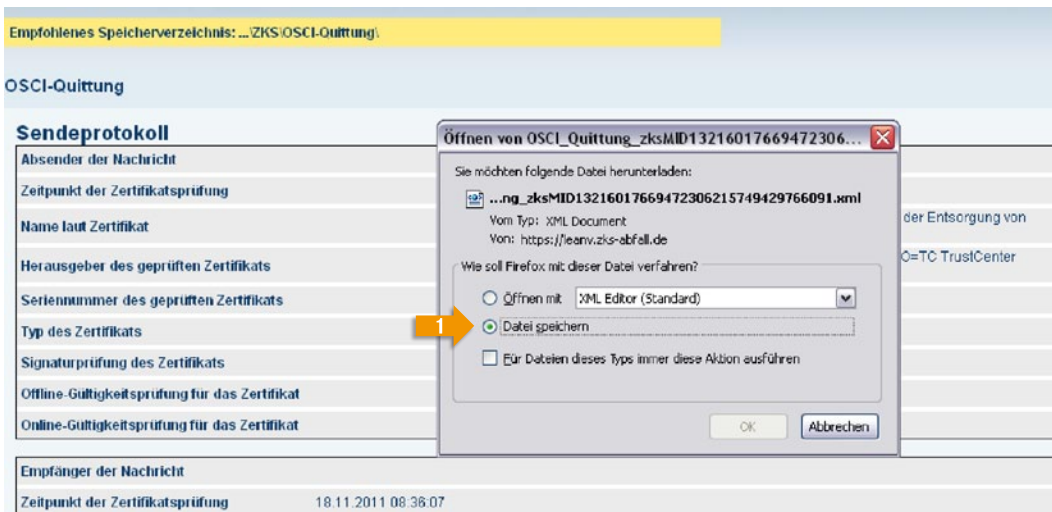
Empfohlenes Speicherverzeichnis: ...\ZKS\OSCI-Quittung\

OSCI-Quittung

Sendeprotokoll

Absender der Nachricht

Zeitpunkt der Zertifikatsprüfung

Name laut Zertifikat

der Entsorgung von

Herausgeber des geprüften Zertifikats

O=TC TrustCenter

Seriennummer des geprüften Zertifikats

Typ des Zertifikats

Signaturprüfung des Zertifikats

Offline-Gültigkeitsprüfung für das Zertifikat

Online-Gültigkeitsprüfung für das Zertifikat

Empfänger der Nachricht

Zeitpunkt der Zertifikatsprüfung 18.11.2011 08:36:07

Öffnen von OSCI_Quittung_zksMID13216017669472306...

Sie möchten folgende Datei herunterladen:

...ng_zksMID13216017669472306215749429766091.xml

Vom Typ: XML Document

Von: https://leanv.zks-abfall.de

Wie soll Firefox mit dieser Datei verfahren?

Öffnen mit XML Editor (Standard)

1

Datei speichern

Für Dateien dieses Typs immer diese Aktion ausführen

OK

Abbrechen